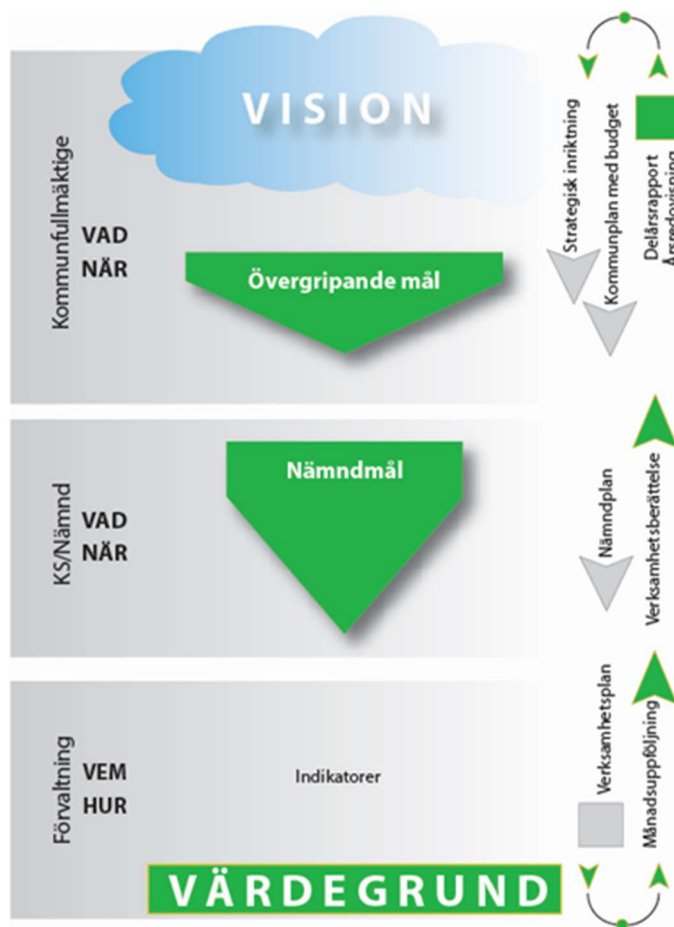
VISION

Kommunfullmäktige
VAD
NÄR
Övergripande mål

Strategisk inriktning
Kommunplan med budget
Delårsrapport
Årsredovisning

KS/Nämnd
VAD
NÄR
Nämndmål

Nämndplan
Verksamhetsberättelse

Förvaltning
VEM
HUR
Indikatorer

Verksamhetsplan
Månadsuppföljning

VÄRDEGRUND